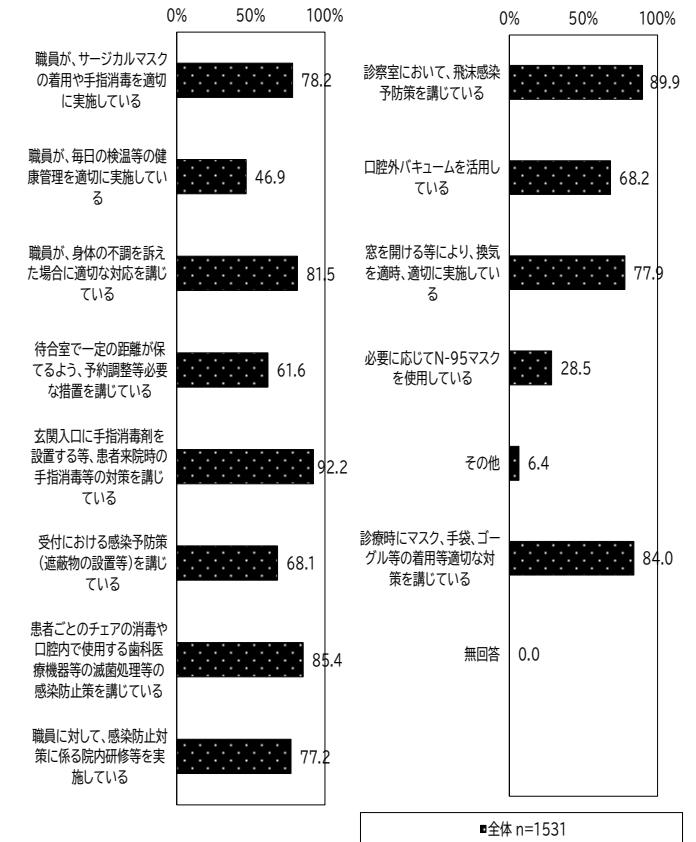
0% 50% 100%

職員が、サージカルマスクの着用や手指消毒を適切に実施している 78.2

職員が、毎日の検温等の健康管理を適切に実施している 46.9

職員が、身体の不調を訴えた場合に適切な対応を講じている 81.5

待合室で一定の距離が保てるよう、予約調整等必要な措置を講じている 61.6

玄関入口に手指消毒剤を設置する等、患者来院時の手指消毒等の対策を講じている 92.2

受付における感染予防策（遮蔽物の設置等）を講じている 68.1

患者ごとのチェアの消毒や口腔内で使用する歯科医療機器等の滅菌処理等の感染防止策を講じている 85.4

職員に対して、感染防止対策に係る院内研修等を実施している 77.2

0% 50% 100%

診察室において、飛沫感染予防策を講じている 89.9

口腔外バキュームを活用している 68.2

窓を開ける等により、換気を適時、適切に実施している 77.9

必要に応じてN-95マスクを使用している 28.5

その他 6.4

診療時にマスク、手袋、ゴーグル等の着用等適切な対策を講じている 84.0

無回答 0.0

全体 n=1531